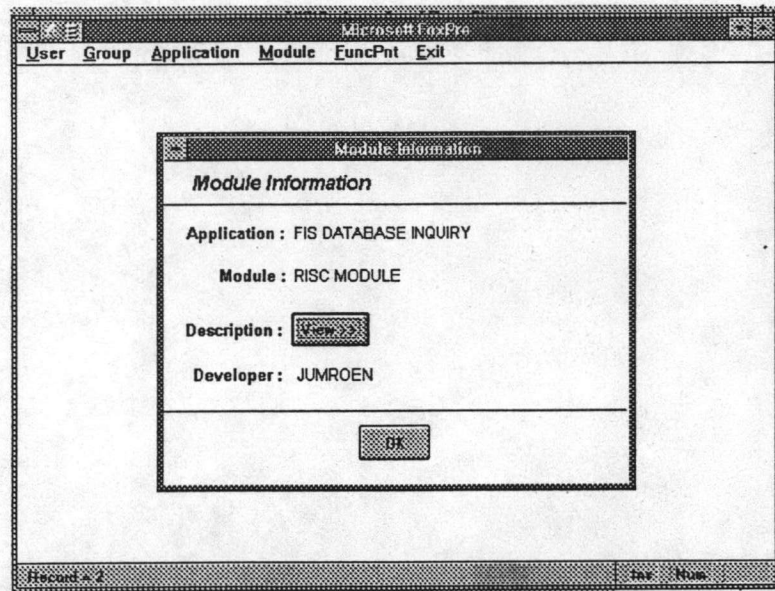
Microsoft FoxPro

User Group Application Module FuncPnt Exit

Module Information

Module Information

Application : FIS DATABASE INQUIRY

Module : RISC MODULE

Description : View >>

Developer : JUMROEN

OK

Record = 2

Ins Num